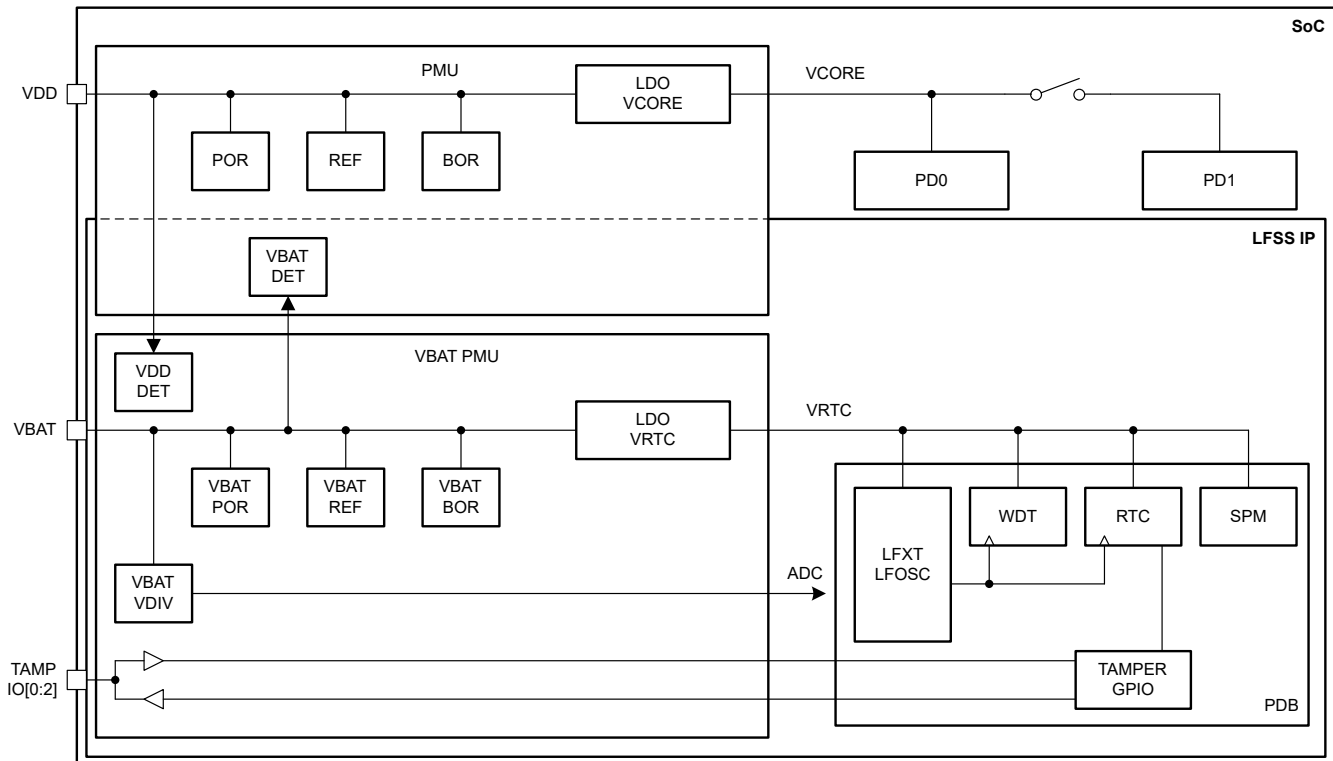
SoC

VDD

PMU

POR

REF

BOR

LDO VCORE

VCORE

PD0

PD1

LFSS IP

VBAT DET

VBAT PMU

VDD DET

VBAT

VBAT POR

VBAT REF

VBAT BOR

LDO VRTC

VRTC

VBAT VDIV

ADC

LFXT LFOSC

WDT

RTC

SPM

TAMP IO[0:2]

TAMPER GPIO

PDB